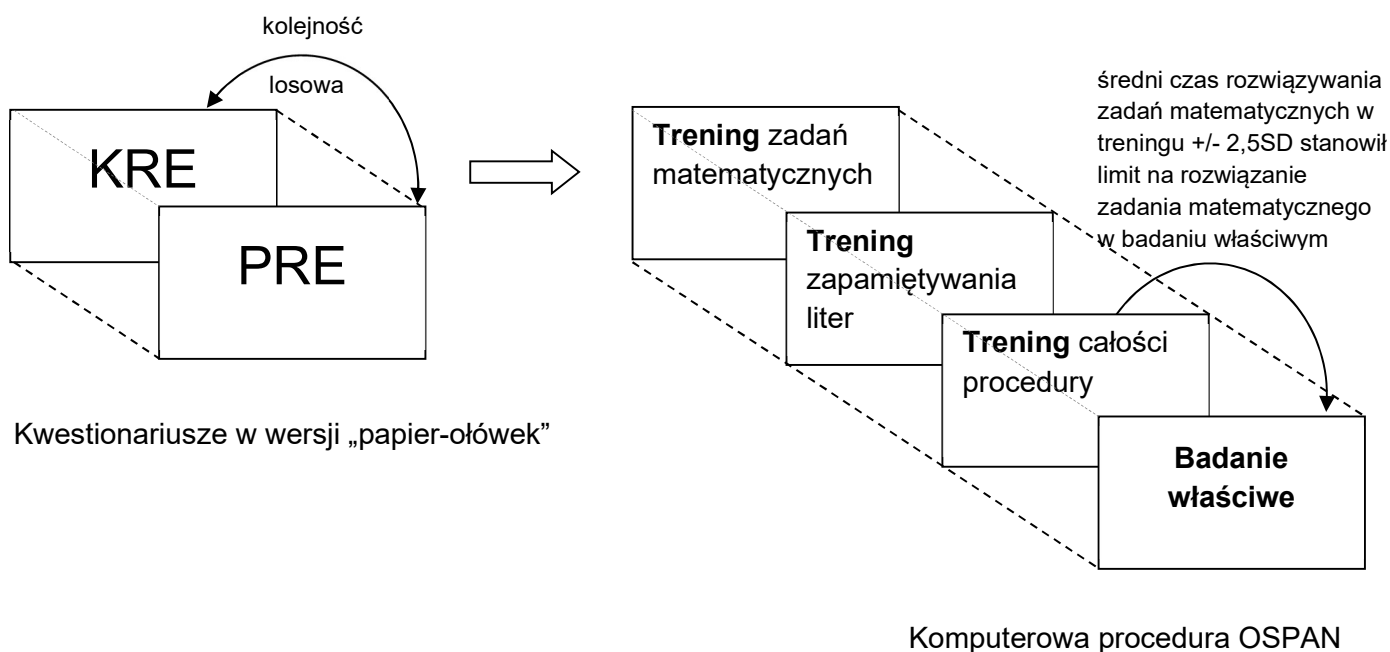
kolejność

losowa

KRE

PRE

Kwestionariusze w wersji „papier-ołówek"

Trening zadań matematycznych

Trening zapamiętywania liter

Trening całości procedury

Badanie właściwe

średni czas rozwiązywania zadań matematycznych w treningu +/- 2,5SD stanowił limit na rozwiązanie zadania matematycznego w badaniu właściwym

Komputerowa procedura OSPAN